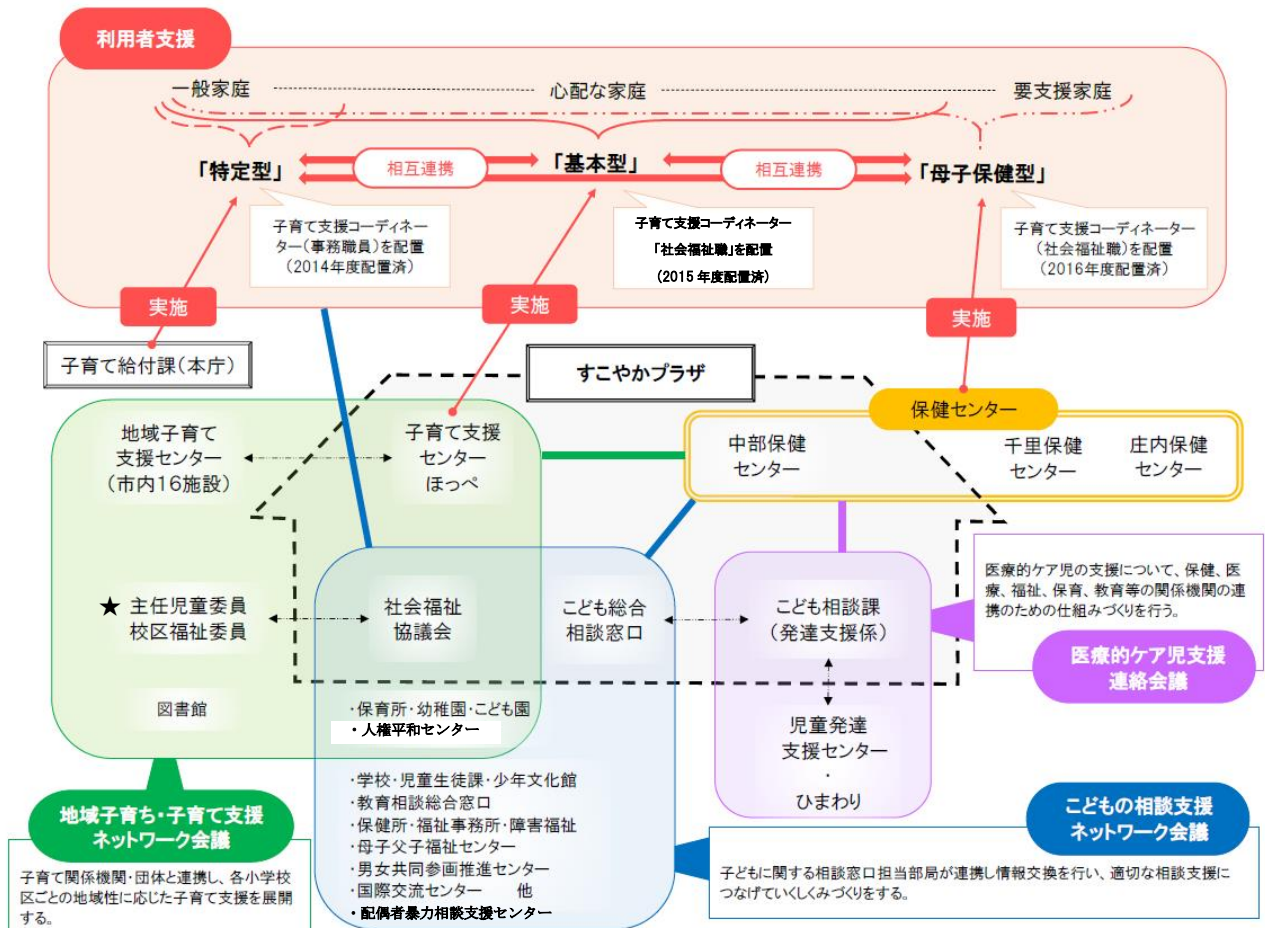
利用者支援

一般家庭　心配な家庭　要支援家庭

「特定型」　相互連携　「基本型」　相互連携　「母子保健型」

子育て支援コーディネーター（事務職員）を配置（2014年度配置済）

子育て支援コーディネーター「社会福祉職」を配置（2015年度配置済）

子育て支援コーディネーター（社会福祉職）を配置（2016年度配置済）

実施　実施　実施

子育て給付課（本庁）

すこやかプラザ

保健センター

地域子育て支援センター（市内16施設）

子育て支援センターほっぺ

中部保健センター　千里保健センター　庄内保健センター

★ 主任児童委員 校区福祉委員

社会福祉協議会

こども総合相談窓口

こども相談課（発達支援係）

医療的ケア児の支援について、保健、医療、福祉、保育、教育等の関係機関の連携のための仕組みづくりを行う。

医療的ケア児支援連絡会議

図書館

・保育所・幼稚園・こども園
・人権平和センター

児童発達支援センター・ひまわり

・学校・児童生徒課・少年文化館
・教育相談総合窓口
・保健所・福祉事務所・障害福祉
・母子父子福祉センター
・男女共同参画推進センター
・国際交流センター　他
・配偶者暴力相談支援センター

地域子育ち・子育て支援ネットワーク会議

子育て関係機関・団体と連携し、各小学校区ごとの地域性に応じた子育て支援を展開する。

こどもの相談支援ネットワーク会議

子どもに関する相談窓口担当部局が連携し情報交換を行い、適切な相談支援につなげていくしくみづくりをする。